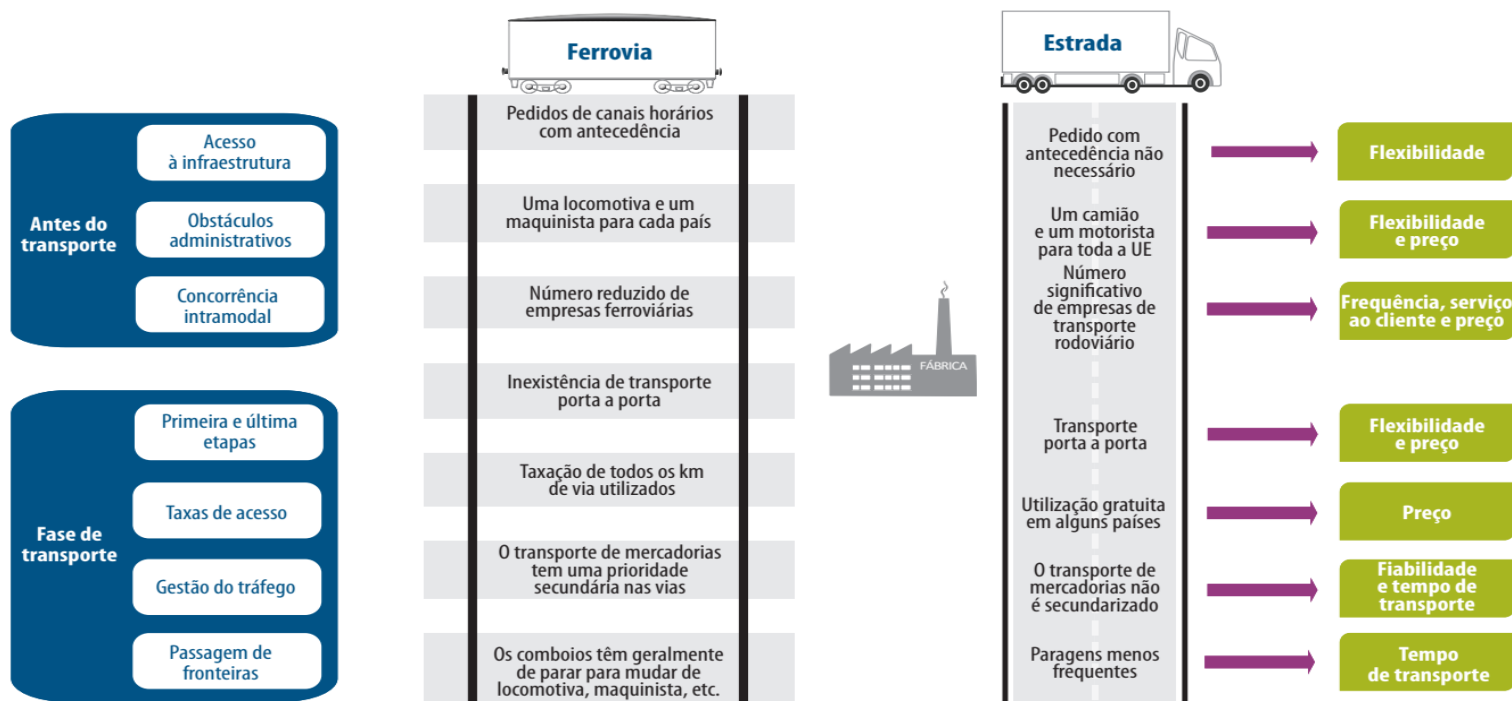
Ferrovia

Estrada

Antes do transporte

Acesso à infraestrutura

Obstáculos administrativos

Concorrência intramodal

Fase de transporte

Primeira e última etapas

Taxas de acesso

Gestão do tráfego

Passagem de fronteiras

Pedidos de canais horários com antecedência

Uma locomotiva e um maquinista para cada país

Número reduzido de empresas ferroviárias

Inexistência de transporte porta a porta

Taxação de todos os km de via utilizados

O transporte de mercadorias tem uma prioridade secundária nas vias

Os comboios têm geralmente de parar para mudar de locomotiva, maquinista, etc.

FÁBRICA

Pedido com antecedência não necessário

Um camião e um motorista para toda a UE

Número significativo de empresas de transporte rodoviário

Transporte porta a porta

Utilização gratuita em alguns países

O transporte de mercadorias não é secundarizado

Paragens menos frequentes

Flexibilidade

Flexibilidade e preço

Frequência, serviço ao cliente e preço

Flexibilidade e preço

Preço

Fiabilidade e tempo de transporte

Tempo de transporte